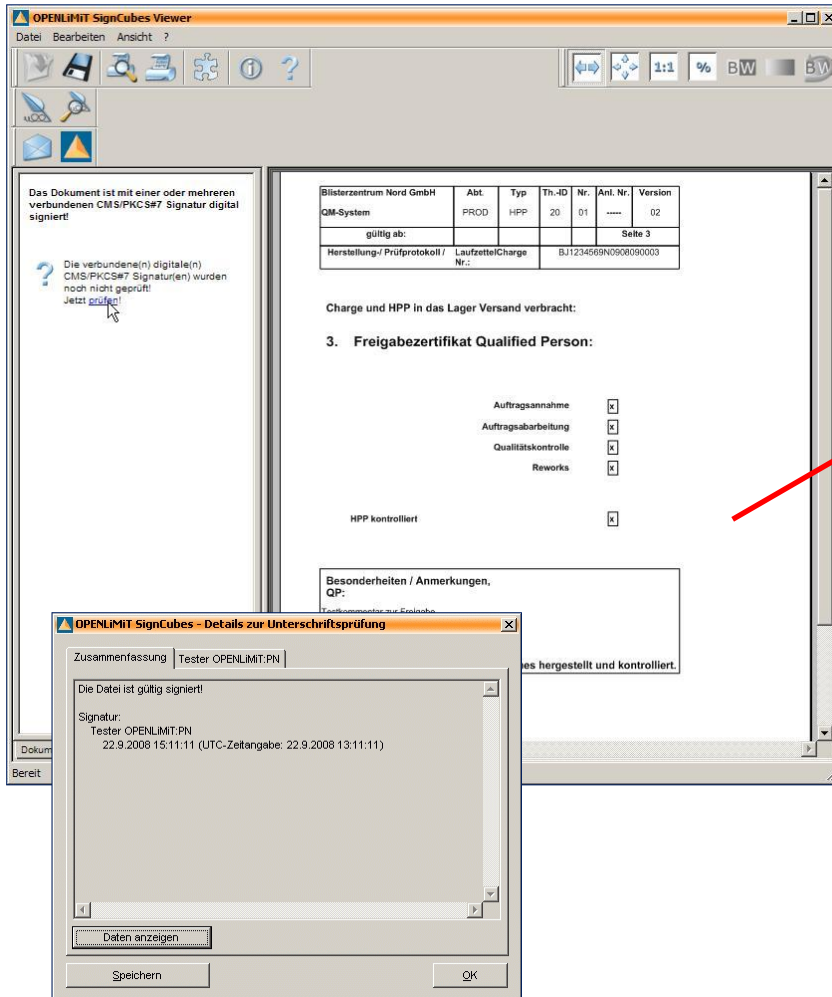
OPENLiMiT SignCubes Viewer

Datei Bearbeiten Ansicht ?

1:1 % BW BW

Das Dokument ist mit einer oder mehreren verbundenen CMS/PKCS#7 Signatur digital signiert!

Die verbundene(n) digitale(n) CMS/PKCS#7 Signatur(en) wurden noch nicht geprüft!
Jetzt prüfen!

| Blisterzentrum Nord GmbH | Abt. | Typ | Th.-ID | Nr. | Anl. Nr. | Version |
|---|---|---|---|---|---|---|
| QM-System | PROD | HPP | 20 | 01 | ----- | 02 |
| gültig ab: | | | | | Seite 3 | |
| Herstellung-/ Prüfprotokoll / | LaufzettelCharge Nr.: | BJ1234569N0908090003 | | | | |

Charge und HPP in das Lager Versand verbracht:

3. Freigabezertifikat Qualified Person:

Auftragsannahme x
Auftragsabarbeitung x
Qualitätskontrolle x
Reworks x

HPP kontrolliert x

Besonderheiten / Anmerkungen, QP:
Testkommentar zur Freigabe

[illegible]es hergestellt und kontrolliert.

Dokum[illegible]
Bereit

OPENLiMiT SignCubes - Details zur Unterschriftsprüfung

Zusammenfassung | Tester OPENLiMiT:PN

Die Datei ist gültig signiert!

Signatur:
Tester OPENLiMiT:PN
22.9.2008 15:11:11 (UTC-Zeitangabe: 22.9.2008 13:11:11)

Daten anzeigen

Speichern

OK